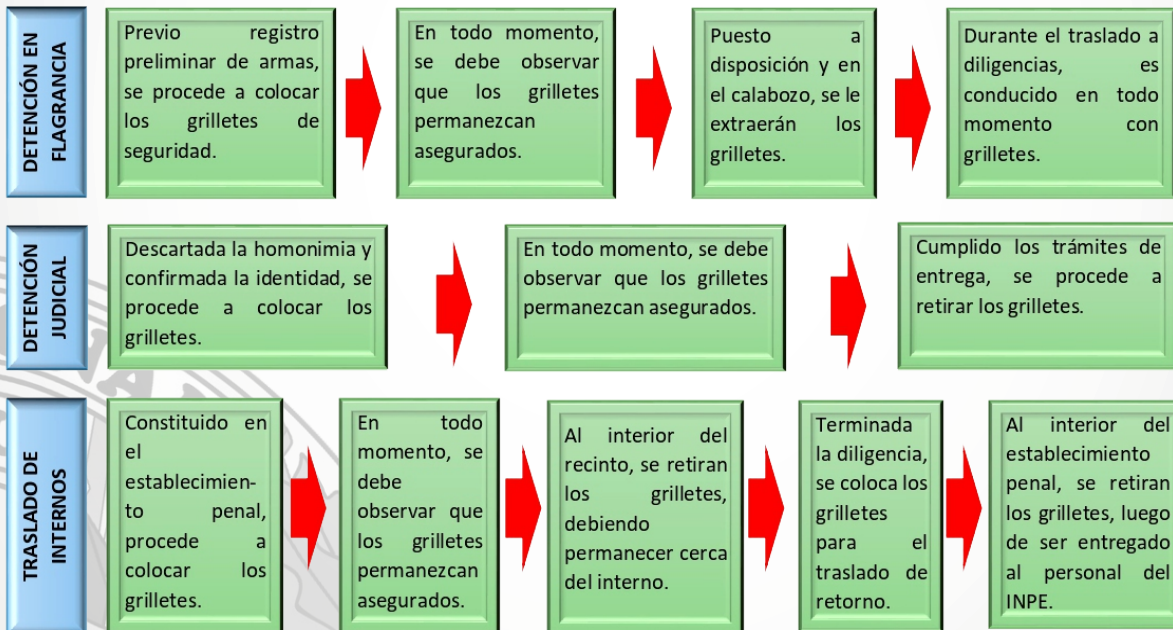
DETENCIÓN EN FLAGRANCIA

Previo registro preliminar de armas, se procede a colocar los grilletes de seguridad.

En todo momento, se debe observar que los grilletes permanezcan asegurados.

Puesto a disposición y en el calabozo, se le extraerán los grilletes.

Durante el traslado a diligencias, es conducido en todo momento con grilletes.

DETENCIÓN JUDICIAL

Descartada la homonimia y confirmada la identidad, se procede a colocar los grilletes.

En todo momento, se debe observar que los grilletes permanezcan asegurados.

Cumplido los trámites de entrega, se procede a retirar los grilletes.

TRASLADO DE INTERNOS

Constituido en el establecimiento penal, procede a colocar los grilletes.

En todo momento, se debe observar que los grilletes permanezcan asegurados.

Al interior del recinto, se retiran los grilletes, debiendo permanecer cerca del interno.

Terminada la diligencia, se coloca los grilletes para el traslado de retorno.

Al interior del establecimiento penal, se retiran los grilletes, luego de ser entregado al personal del INPE.